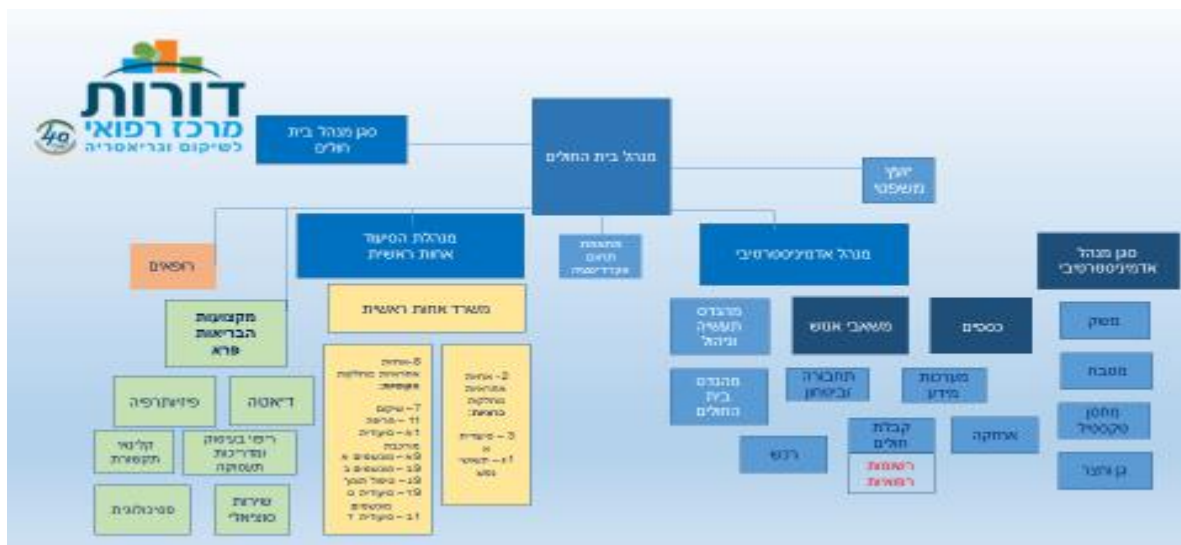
דורות
מרכז רפואי
לשיקום וגריאטריה
40

סגן מנהל בית החולים

מנהל בית החולים

יועץ משפטי

רופאים

מנהלת הסיעוד
אחות ראשית

מנהלת תחום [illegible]

מנהל אדמיניסטרטיבי

סגן מנהל
אדמיניסטרטיבי

מקצועות
הבריאות
פרא

משרד אחות ראשית

מהנדס
תעשיה
וניהול

משאבי אנוש

כספים

משק

פיזיותרפיה

דיאטה

8 -אחיות
אחראיות מחלקות
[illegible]:
7 – שיקום
11 – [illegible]
11 – סיעודית
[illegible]
19 – מונשמים א
19 – מונשמים ב
19 – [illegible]
19 – סיעודית ס
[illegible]
11 – סיעודית ד

2- אחיות
אחראיות
מחלקה
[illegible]:
3 – סיעודית
א
11 – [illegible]
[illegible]

מהנדס
בית
החולים

תחבורה
ובינוי

מערכות
מידע

מטבח

ריפוי בעיסוק
והדרכת
תעסוקה

קלינאי
תקשורת

קבלת
חולים

ארכות

מחסן
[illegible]

רכש

רשומות
רפואיות

גן ירק

שירות
סוציאלי

פסיכולוגית